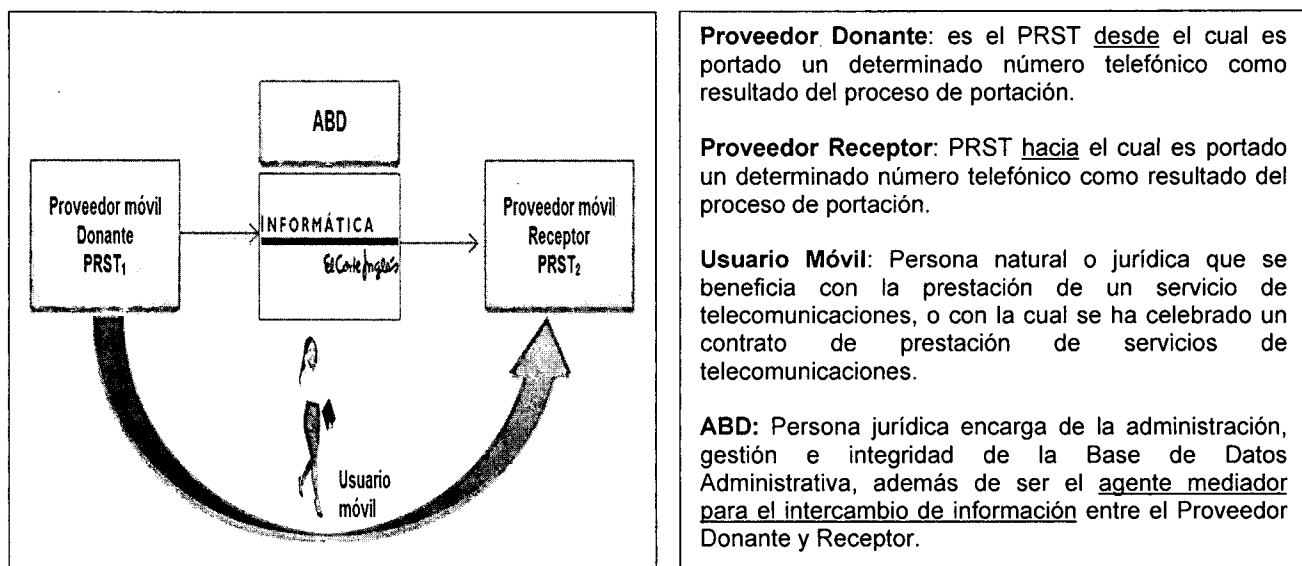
ABD

Proveedor móvil Donante $PRST_1$

INFORMÁTICA

El Corte Inglés

Proveedor móvil Receptor $PRST_2$

Usuario móvil

**Proveedor Donante**: es el PRST desde el cual es portado un determinado número telefónico como resultado del proceso de portación.

**Proveedor Receptor**: PRST hacia el cual es portado un determinado número telefónico como resultado del proceso de portación.

**Usuario Móvil**: Persona natural o jurídica que se beneficia con la prestación de un servicio de telecomunicaciones, o con la cual se ha celebrado un contrato de prestación de servicios de telecomunicaciones.

**ABD:** Persona jurídica encarga de la administración, gestión e integridad de la Base de Datos Administrativa, además de ser el agente mediador para el intercambio de información entre el Proveedor Donante y Receptor.